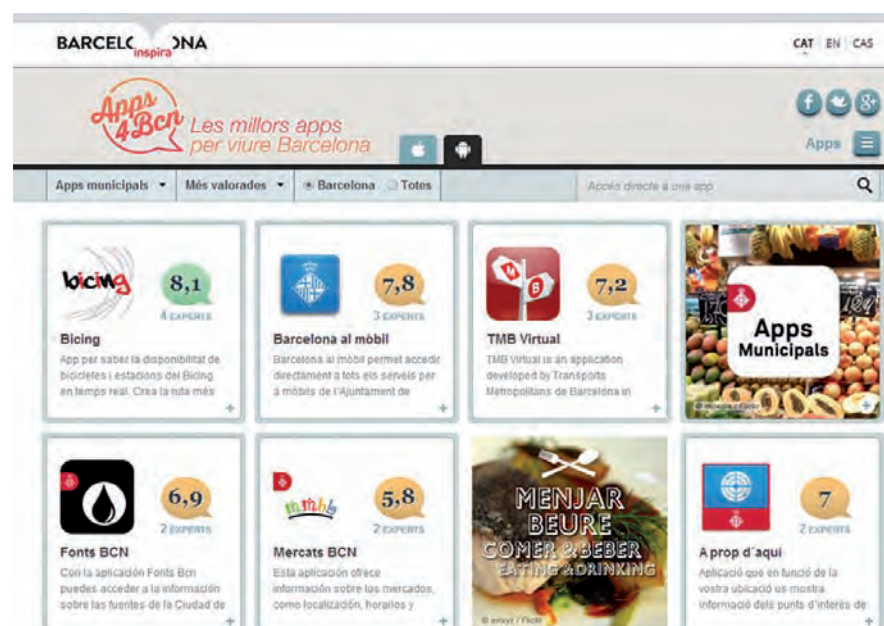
BARCELONA inspira

CAT | EN | CAS

Apps 4 Bcn Les millors apps per viure Barcelona

Apps

Apps municipals ▾ | Més valorades ▾ | Barcelona | Totes | Accés directe a una app

bicing 8,1 4 EXPERTS
Bicing
App per saber la disponibilitat de bicicletes i estacions del Bicing en temps real. Crea la ruta més

7,8 3 EXPERTS
Barcelona al mòbil
Barcelona al mòbil permet accedir directament a tots els serveis per a mòbils de l'Ajuntament de

7,2 3 EXPERTS
TMB Virtual
TMB Virtual is an application developed by Transports Metropolitans de Barcelona in

Apps Municipals

6,9 2 EXPERTS
Fonts BCN
Con la aplicación Fonts Bcn puedes acceder a la información sobre las fuentes de la Ciudad de

5,8 2 EXPERTS
Mercats BCN
Esta aplicación ofrece información sobre los mercados, como localización, horarios y

MENJAR BEURE COMER & BEBER EATING & DRINKING

7 2 EXPERTS
A prop d'aquí
Aplicació que en funció de la vostra ubicació us mostra informació dels punts d'interès de